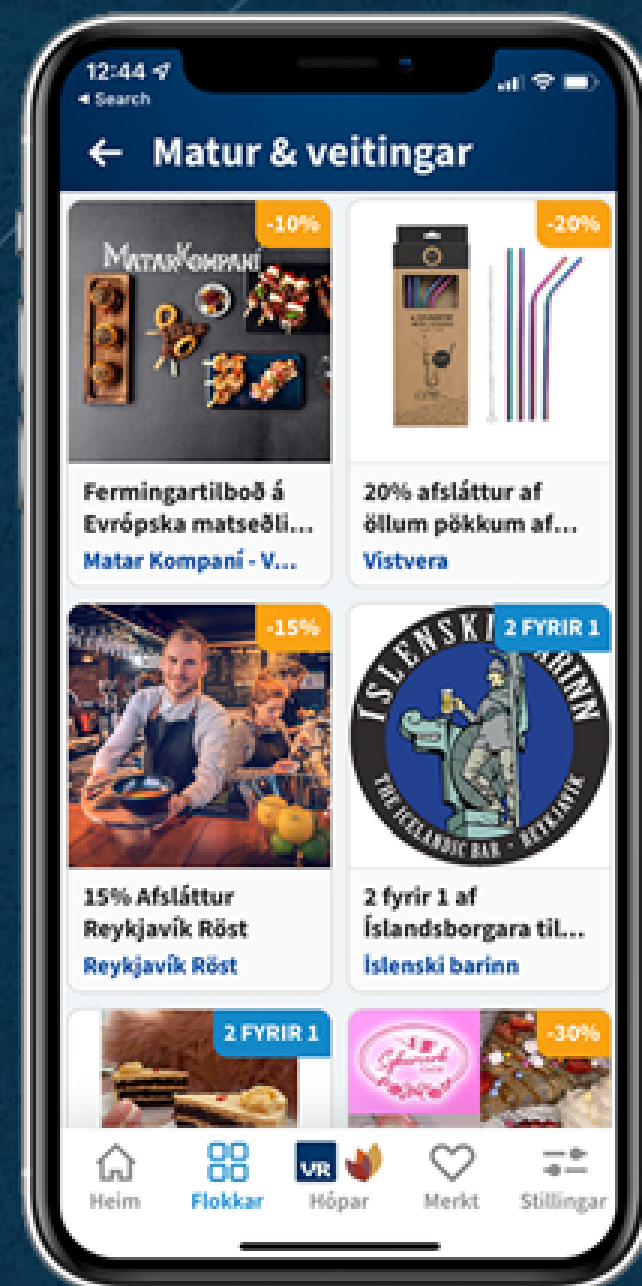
12:44
◂ Search

← Matur & veitingar

-10%
MatarKompaní
Fermingartilboð á Evrópska matseðli...
Matar Kompaní - V...

-20%
20% afsláttur af öllum pökkum af...
Vistvera

-15%
15% Afsláttur Reykjavík Röst
Reykjavík Röst

2 FYRIR 1
ÍSLENSKI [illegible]INN
THE ICELANDIC BAR · REYKJAVÍK
2 fyrir 1 af Íslandsborgara til...
Íslenski barinn

2 FYRIR 1

-30%

Heim
Flokkar
VR
Hópar
Merkt
Stillingar